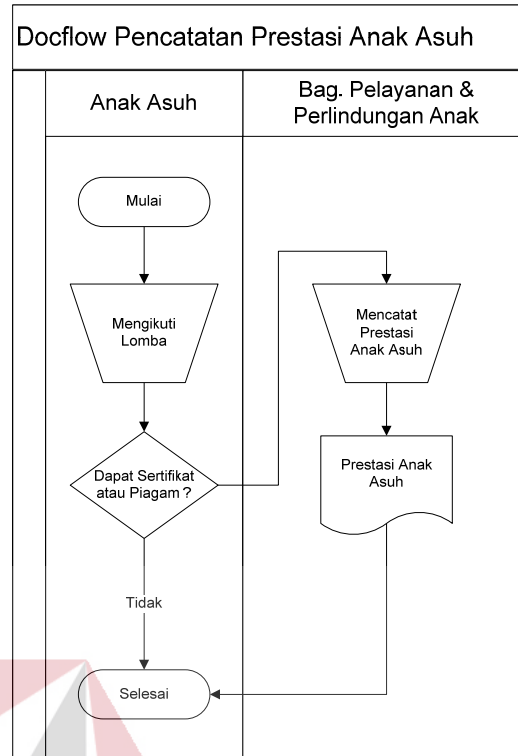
Docflow Pencatatan Prestasi Anak Asuh

Anak Asuh

Bag. Pelayanan & Perlindungan Anak

Mulai

Mengikuti Lomba

Dapat Sertifikat atau Piagam ?

Tidak

Selesai

Mencatat Prestasi Anak Asuh

Prestasi Anak Asuh